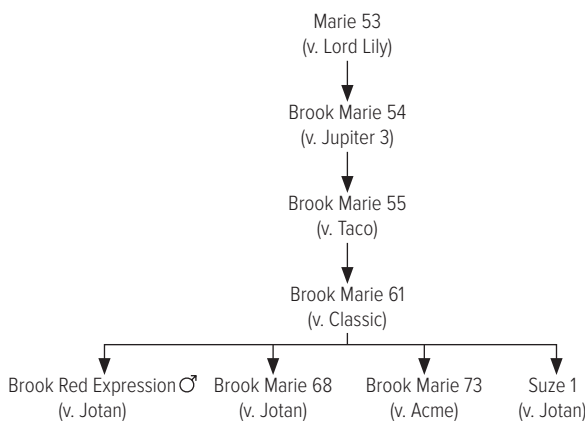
Marie 53
(v. Lord Lily)

Brook Marie 54
(v. Jupiter 3)

Brook Marie 55
(v. Taco)

Brook Marie 61
(v. Classic)

Brook Red Expression ♂
(v. Jotan)

Brook Marie 68
(v. Jotan)

Brook Marie 73
(v. Acme)

Suze 1
(v. Jotan)